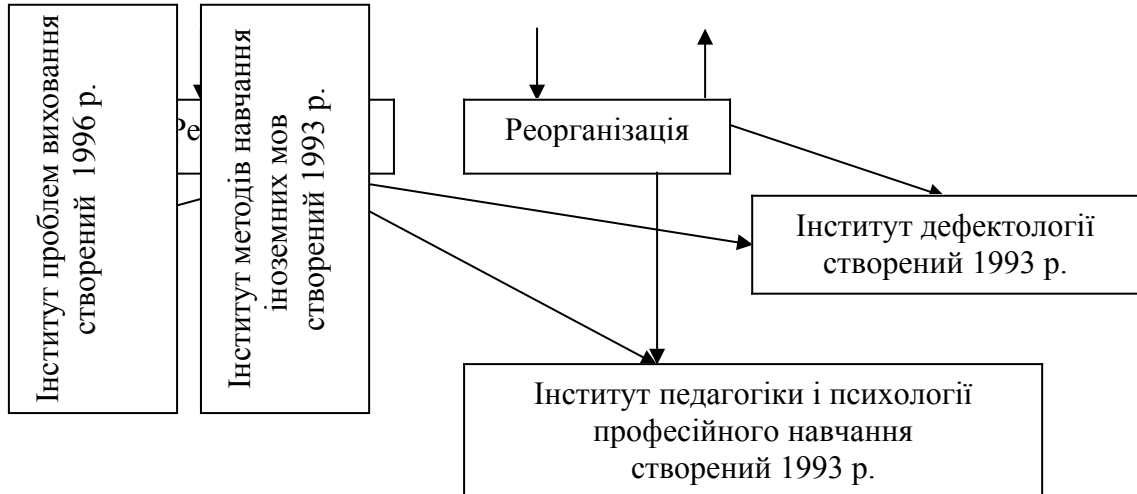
Інститут проблем виховання створений 1996 р.

Ре

Інститут методів навчання іноземних мов створений 1993 р.

Реорганізація

Інститут дефектології створений 1993 р.

Інститут педагогіки і психології професійного навчання створений 1993 р.